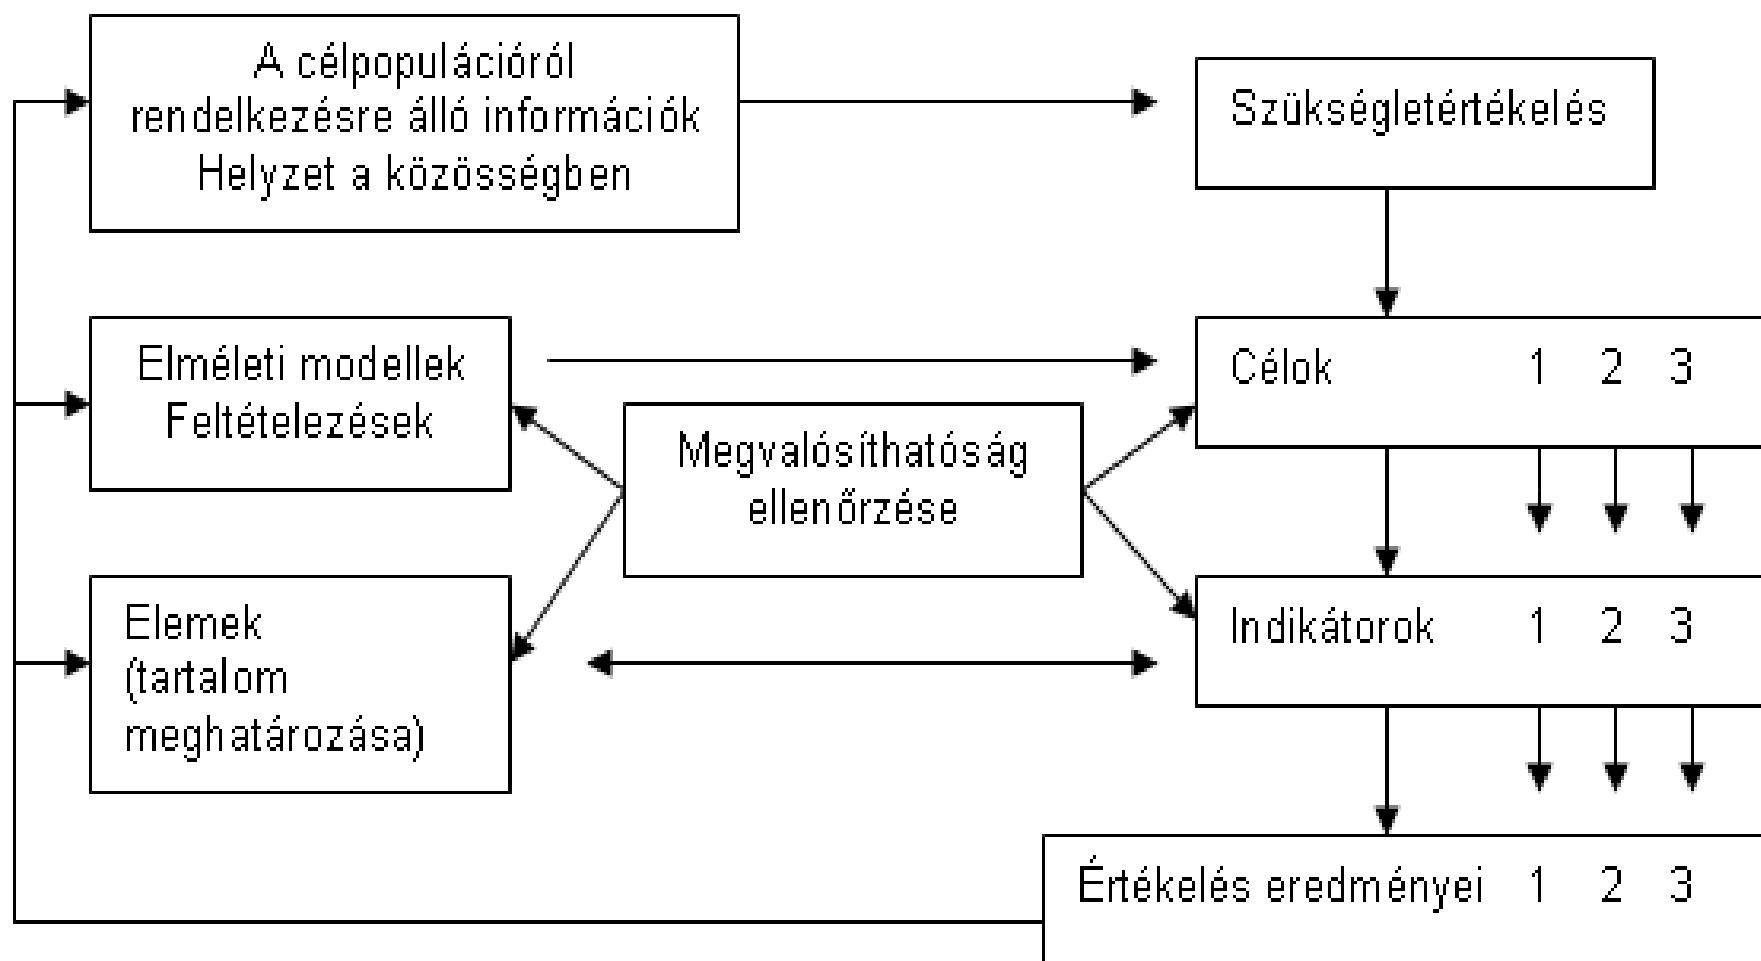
A célpopulációról rendelkezésre álló információk Helyzet a közösségben

Szükségletértékelés

Elméleti modellek Feltételezések

Célok 1 2 3

Megvalósíthatóság ellenőrzése

Elemek (tartalom meghatározása)

Indikátorok 1 2 3

Értékelés eredményei 1 2 3